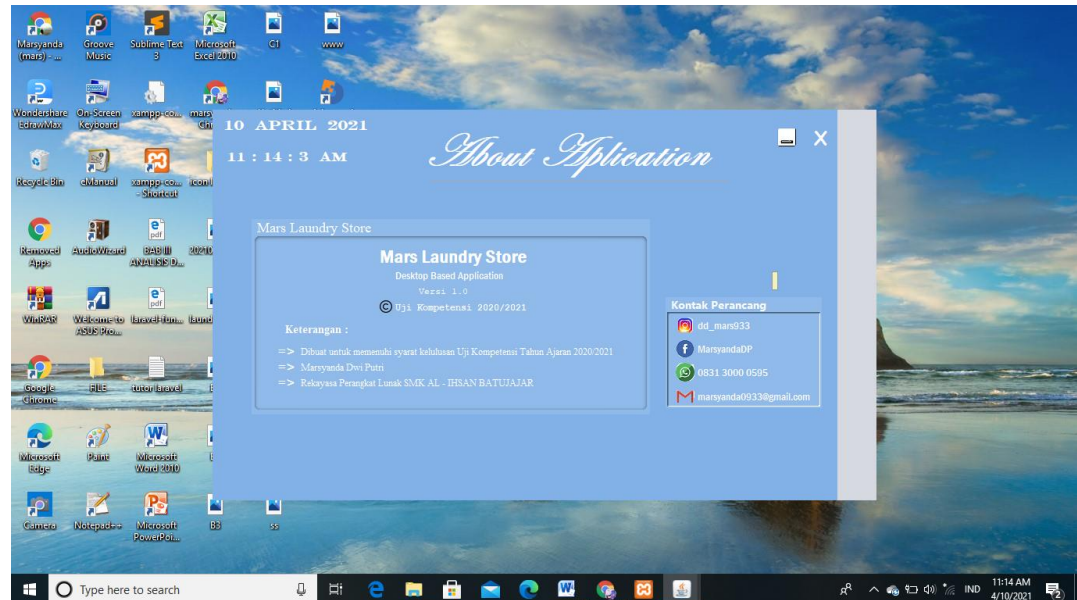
Marsyanda (mars) - ...
Groove Music
Sublime Text 3
Microsoft Excel 2010
C1
www

Wondershare EdrawMax
On-Screen Keyboard
xampp-co...
mars Chr

Recycle Bin
eManual
xampp-co... - Shortcut
Icon

Removed Apps
AudioWizard
BAB III ANALISIS D...
2021

WinRAR
Welcome to ASUS Pro...
laravel-fun...
laun

Google Chrome
FILE
tutor laravel

Microsoft Edge
Paint
Microsoft Word 2010

Camera
Notepad++
Microsoft PowerPoi...
B3
ss

10 APRIL 2021
11 : 14 : 3 AM
About Aplication

Mars Laundry Store
Mars Laundry Store
Desktop Based Application
Versi 1.0
© Uji Kompetensi 2020/2021

Keterangan :
=> Dibuat untuk memenuhi syarat kelulusan Uji Kompetensi Tahun Ajaran 2020/2021
=> Marsyanda Dwi Putri
=> Rekayasa Perangkat Lunak SMK AL - IHSAN BATUJAJAR

Kontak Perancang
dd_mars933
MarsyandaDP
0831 3000 0595
marsyanda0933@gmail.com

Type here to search
IND
11:14 AM
4/10/2021
2